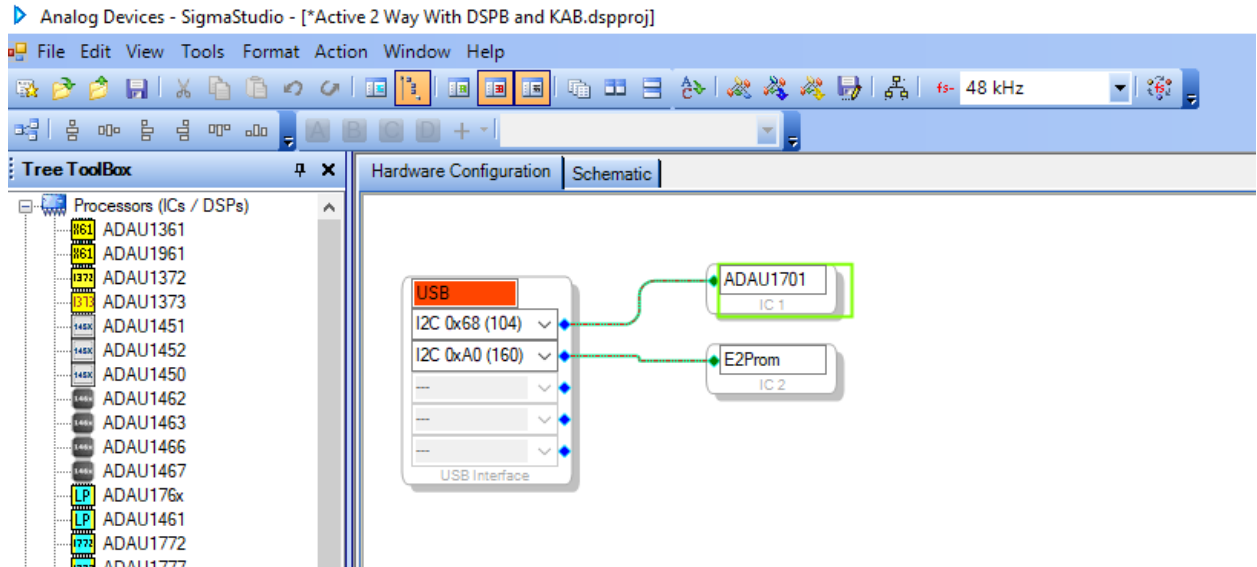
Analog Devices - SigmaStudio - [*Active 2 Way With DSPB and KAB.dspproj]

File Edit View Tools Format Action Window Help

fs- 48 kHz

A B C D +

Tree ToolBox

Processors (ICs / DSPs)
ADAU1361
ADAU1961
ADAU1372
ADAU1373
ADAU1451
ADAU1452
ADAU1450
ADAU1462
ADAU1463
ADAU1466
ADAU1467
ADAU176x
ADAU1461
ADAU1772
ADAU1777

Hardware Configuration | Schematic

USB
I2C 0x68 (104)
I2C 0xA0 (160)
---
---
---
USB Interface

ADAU1701
IC 1

E2Prom
IC 2